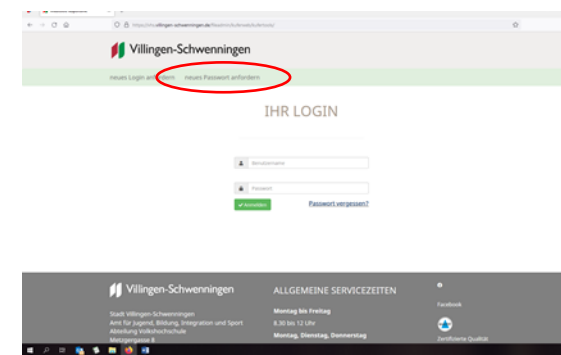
https://vhs.villingen-schwenningen.de/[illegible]

Villingen-Schwenningen

neues Login anfordern neues Passwort anfordern

IHR LOGIN

Benutzername

Passwort

Anmelden

Passwort vergessen?

Villingen-Schwenningen

Stadt Villingen-Schwenningen
Amt für Jugend, Bildung, Integration und Sport
Abteilung Volkshochschule
Metzgergasse 8

ALLGEMEINE SERVICEZEITEN

Montag bis Freitag
8.30 bis 12 Uhr

Montag, Dienstag, Donnerstag

Facebook

Zertifizierte Qualität